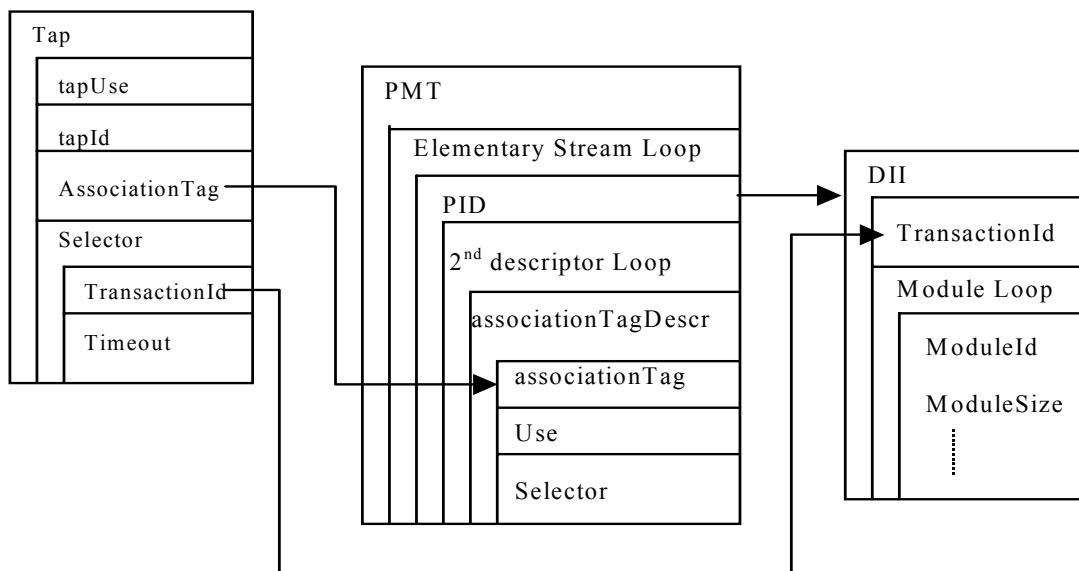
Tap
tapUse
tapId
AssociationTag
Selector
TransactionId
Timeout

PMT
Elementary Stream Loop
PID
2$^{nd}$ descriptor Loop
associationTagDescr
associationTag
Use
Selector

DII
TransactionId
Module Loop
ModuleId
ModuleSize